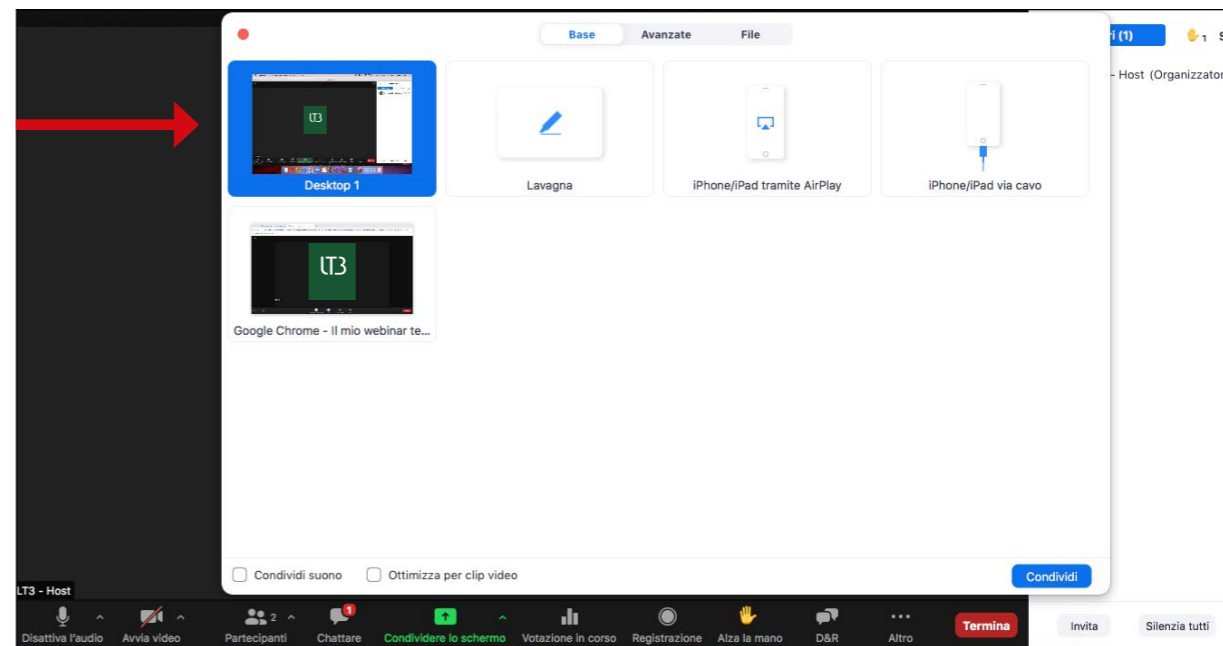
Base Avanzate File

LT3

Desktop 1

Lavagna

iPhone/iPad tramite AirPlay

iPhone/iPad via cavo

LT3

Google Chrome - Il mio webinar te...

Condividi suono

Ottimizza per clip video

Condividi

i (1)

1

- Host (Organizzator

LT3 - Host

Disattiva l'audio

Avvia video

2

Partecipanti

1

Chattare

Condividere lo schermo

Votazione in corso

Registrazione

Alza la mano

D&R

Altro

Termina

Invita

Silenzia tutti